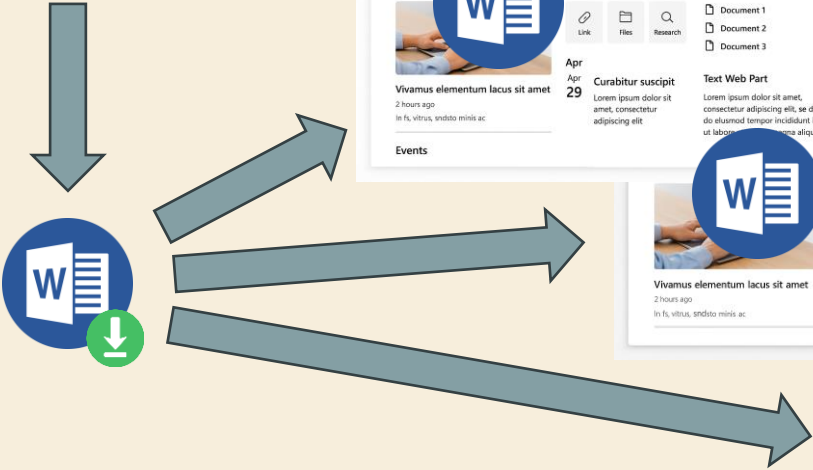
W

W

W

Link

Files

Research

Document 1

Document 2

Document 3

Vivamus elementum lacus sit amet

2 hours ago

In fs, vitrus, sndsto minis ac

Apr

Apr
29

Curabitur suscipit

Lorem ipsum dolor sit amet, consectetur adipiscing elit

Text Web Part

Lorem ipsum dolor sit amet, consectetur adipiscing elit, se d do elusmod tempor incididunt ut labore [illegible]

Events

Vivamus elementum lacus sit amet

2 hours ago

In fs, vitrus, sndsto minis ac